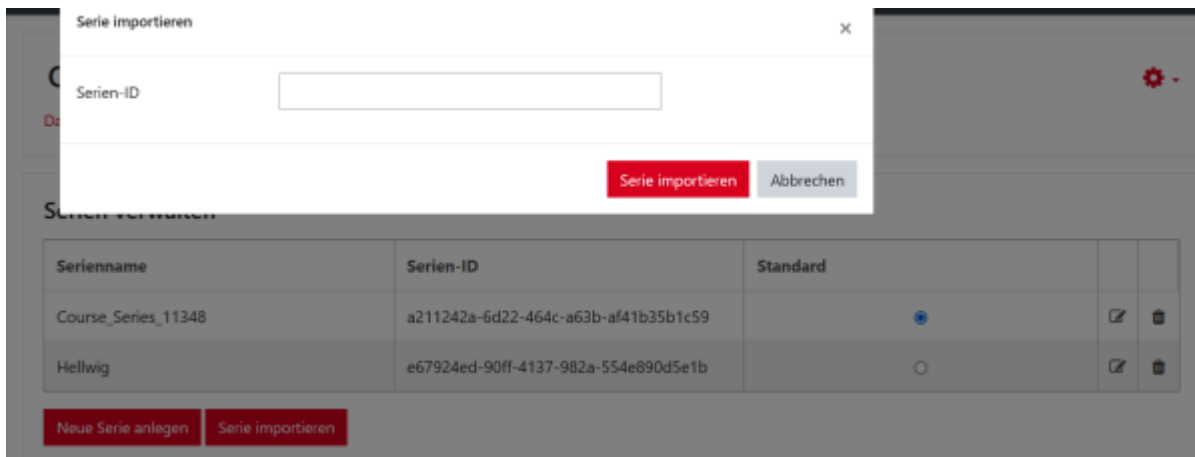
Serie importieren

×

Serien-ID

Serie importieren Abbrechen

C

Da

Serien verwalten

| Serienname | Serien-ID | Standard | | |
|---|---|---|---|---|
| Course_Series_11348 | a211242a-6d22-464c-a63b-af41b35b1c59 | | | |
| Hellwig | e67924ed-90ff-4137-982a-554e890d5e1b | | | |

Neue Serie anlegen Serie importieren